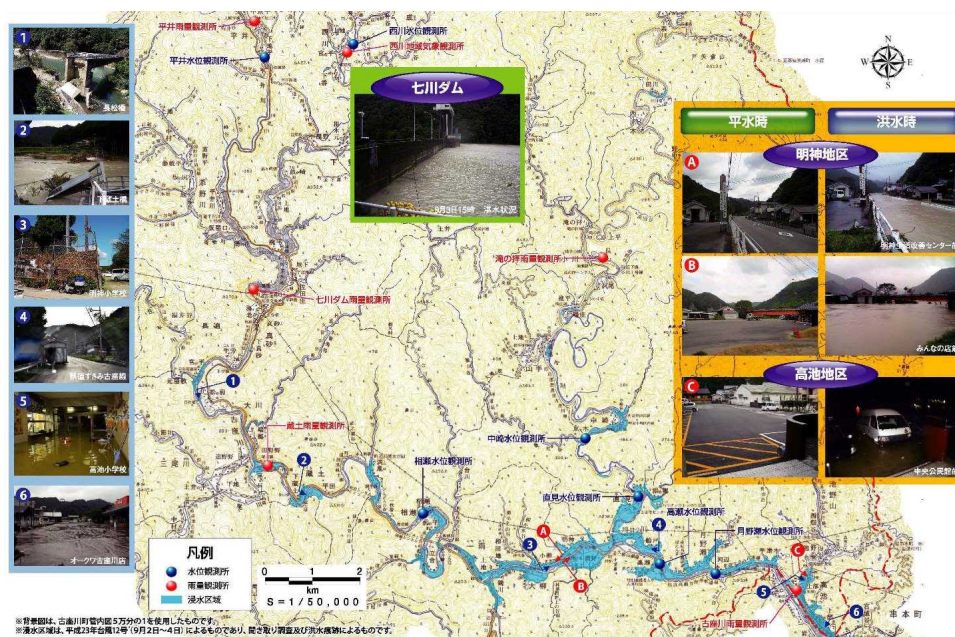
1
長殿橋
2
蔵土橋
3
奥谷小学校
4
鮎屋すみ古商館
5
高池小学校
6
オークワ古座川店

平井雨量観測所
西川水位観測所
西川地域気象観測所
平井水位観測所

七川ダム
9月3日13時 洪水状況

滝の拝雨量観測所
七川ダム雨量観測所
蔵土雨量観測所
中崎水位観測所
相瀬水位観測所
直見水位観測所
高瀬水位観測所
月野瀬水位観測所
古座川雨量観測所

平水時
洪水時
明神地区
A
明神生活改善センター前
B
みんなの店前
高池地区
C
中央公民館前

N
W E
S

凡例
水位観測所
雨量観測所
浸水区域

0 1 2
km
S＝1/50,000

串本町

※背景図は、古座川町管内図5万分の1を使用したものです。
※浸水区域は、平成23年台風12号（9月2日〜4日）によるものであり、聞き取り調査及び洪水痕跡によるものです。